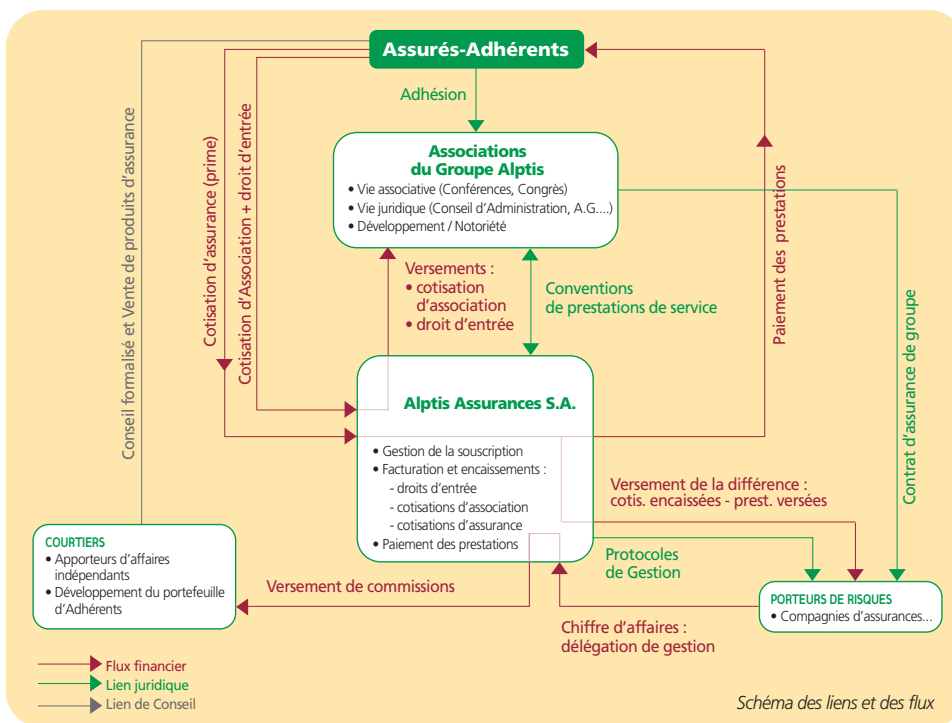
Assurés-Adhérents

Adhésion

Associations du Groupe Alptis
• Vie associative (Conférences, Congrès)
• Vie juridique (Conseil d'Administration, A.G....)
• Développement / Notoriété

Conseil formalisé et Vente de produits d'assurance

Cotisation d'assurance (prime)

Cotisation d'Association + droit d'entrée

Versements :
• cotisation d'association
• droit d'entrée

Conventions de prestations de service

Paiement des prestations

Contrat d'assurance de groupe

Alptis Assurances S.A.
• Gestion de la souscription
• Facturation et encaissements :
- droits d'entrée
- cotisations d'association
- cotisations d'assurance
• Paiement des prestations

Versement de la différence : cotis. encaissées - prest. versées

Protocoles de Gestion

COURTIERS
• Apporteurs d'affaires indépendants
• Développement du portefeuille d'Adhérents

Versement de commissions

PORTEURS DE RISQUES
• Compagnies d'assurances...

Chiffre d'affaires : délégation de gestion

Flux financier
Lien juridique
Lien de Conseil

Schéma des liens et des flux